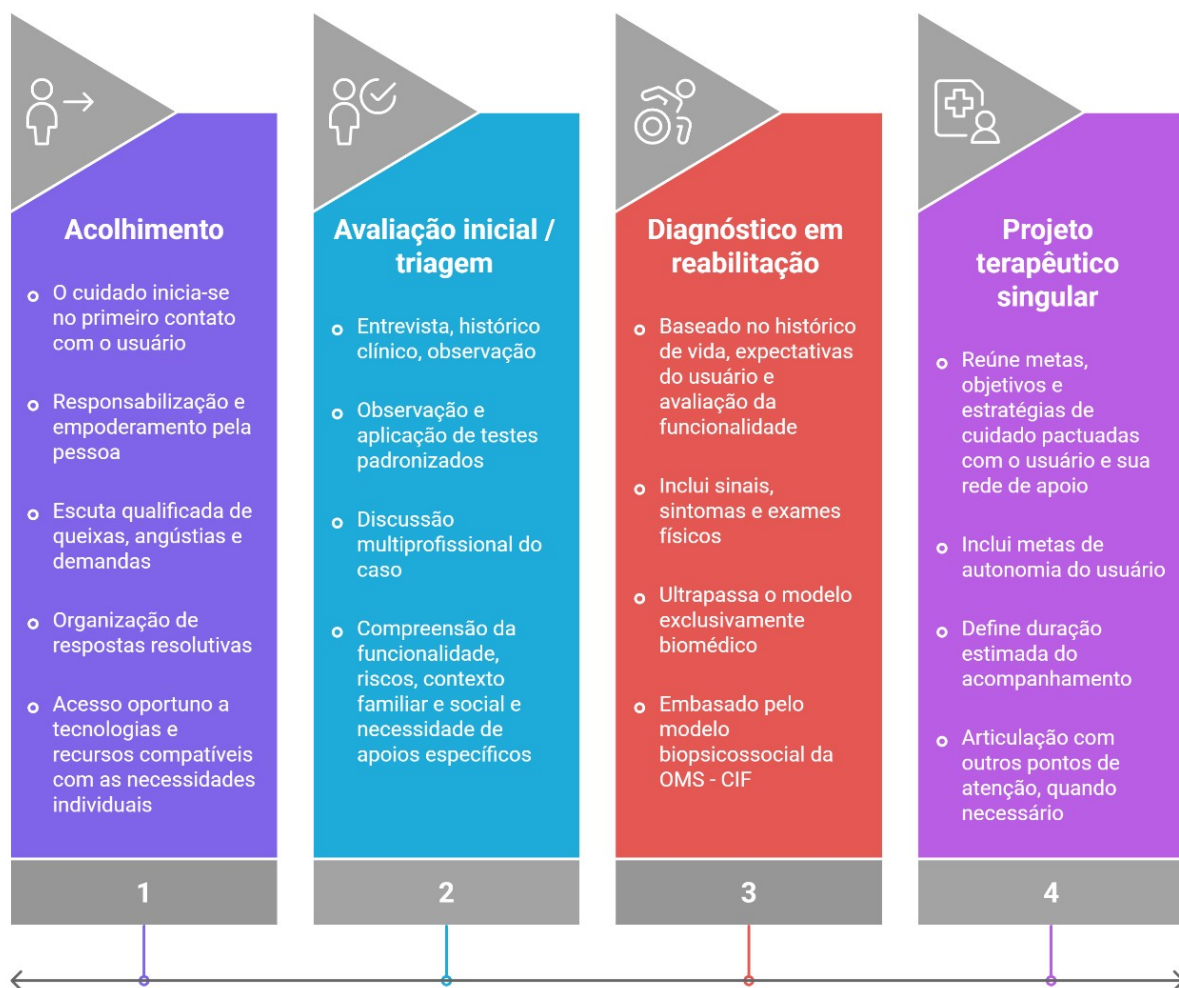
Acolhimento

- O cuidado inicia-se no primeiro contato com o usuário
- Responsabilização e empoderamento pela pessoa
- Escuta qualificada de queixas, angústias e demandas
- Organização de respostas resolutivas
- Acesso oportuno a tecnologias e recursos compatíveis com as necessidades individuais

1

Avaliação inicial / triagem

- Entrevista, histórico clínico, observação
- Observação e aplicação de testes padronizados
- Discussão multiprofissional do caso
- Compreensão da funcionalidade, riscos, contexto familiar e social e necessidade de apoios específicos

2

Diagnóstico em reabilitação

- Baseado no histórico de vida, expectativas do usuário e avaliação da funcionalidade
- Inclui sinais, sintomas e exames físicos
- Ultrapassa o modelo exclusivamente biomédico
- Embasado pelo modelo biopsicossocial da OMS - CIF

3

Projeto terapêutico singular

- Reúne metas, objetivos e estratégias de cuidado pactuadas com o usuário e sua rede de apoio
- Inclui metas de autonomia do usuário
- Define duração estimada do acompanhamento
- Articulação com outros pontos de atenção, quando necessário

4